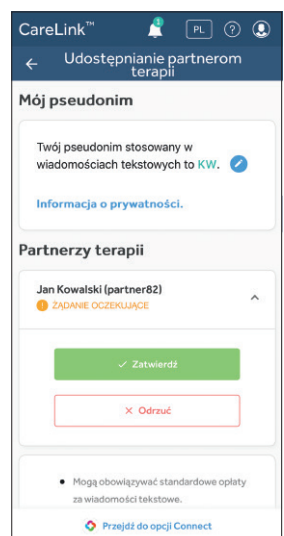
CareLink™ 1 PL ?

Udostępnianie partnerom terapii

Mój pseudonim

Twój pseudonim stosowany w wiadomościach tekstowych to KW.

Informacja o prywatności.

Partnerzy terapii

Jan Kowalski (partner82)
ŻĄDANIE OCZEKUJĄCE

✓ Zatwierdź

✕ Odrzuć

• Mogą obowiązywać standardowe opłaty za wiadomości tekstowe.

Przejdź do opcji Connect